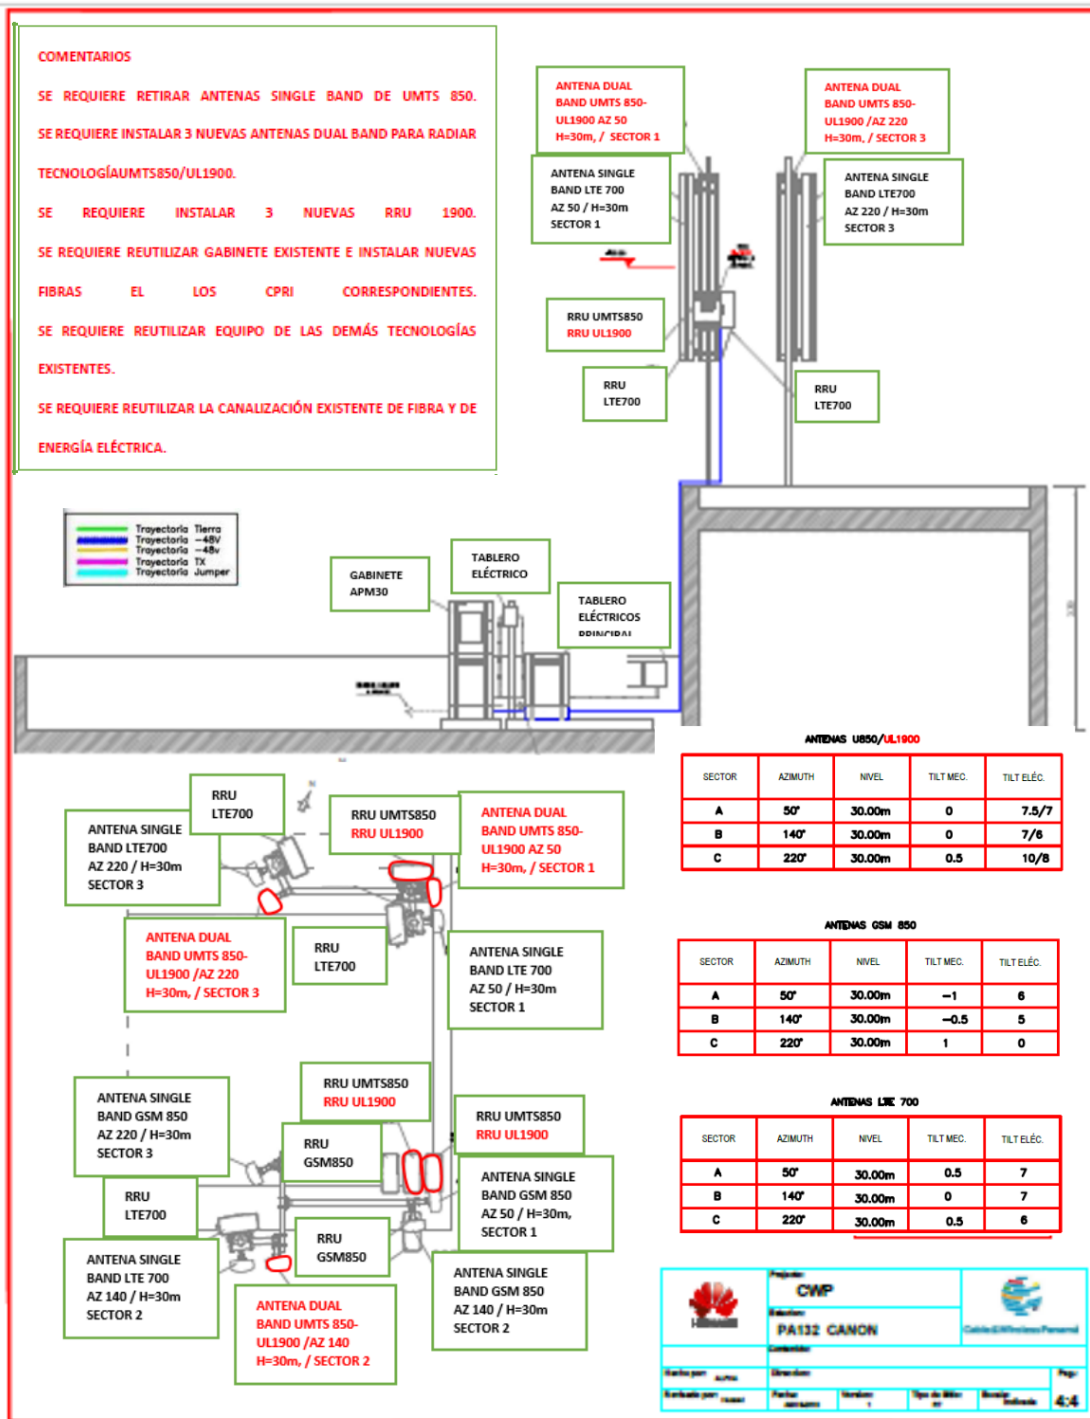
COMENTARIOS

SE REQUIERE RETIRAR ANTENAS SINGLE BAND DE UMTS 850.

SE REQUIERE INSTALAR 3 NUEVAS ANTENAS DUAL BAND PARA RADIAR TECNOLOGÍAUMTS850/UL1900.

SE REQUIERE INSTALAR 3 NUEVAS RRU 1900.

SE REQUIERE REUTILIZAR GABINETE EXISTENTE E INSTALAR NUEVAS FIBRAS EL LOS CPRI CORRESPONDIENTES.

SE REQUIERE REUTILIZAR EQUIPO DE LAS DEMÁS TECNOLOGÍAS EXISTENTES.

SE REQUIERE REUTILIZAR LA CANALIZACIÓN EXISTENTE DE FIBRA Y DE ENERGÍA ELÉCTRICA.

ANTENA DUAL BAND UMTS 850-UL1900 AZ 50 H=30m, / SECTOR 1

ANTENA DUAL BAND UMTS 850-UL1900 /AZ 220 H=30m, / SECTOR 3

ANTENA SINGLE BAND LTE 700 AZ 50 / H=30m SECTOR 1

ANTENA SINGLE BAND LTE700 AZ 220 / H=30m SECTOR 3

RRU UMTS850 RRU UL1900

RRU LTE700

RRU LTE700

Trayectoria Tierra
Trayectoria −48V
Trayectoria −48v
Trayectoria TX
Trayectoria Jumper

GABINETE APM30

TABLERO ELÉCTRICO

TABLERO ELÉCTRICOS PRINCIPAL

RRU LTE700

ANTENA SINGLE BAND LTE700 AZ 220 / H=30m SECTOR 3

RRU UMTS850 RRU UL1900

ANTENA DUAL BAND UMTS 850-UL1900 AZ 50 H=30m, / SECTOR 1

ANTENA DUAL BAND UMTS 850-UL1900 /AZ 220 H=30m, / SECTOR 3

RRU LTE700

ANTENA SINGLE BAND LTE 700 AZ 50 / H=30m SECTOR 1

ANTENA SINGLE BAND GSM 850 AZ 220 / H=30m SECTOR 3

RRU UMTS850 RRU UL1900

RRU UMTS850 RRU UL1900

RRU GSM850

ANTENA SINGLE BAND GSM 850 AZ 50 / H=30m, SECTOR 1

RRU LTE700

RRU GSM850

ANTENA SINGLE BAND LTE 700 AZ 140 / H=30m SECTOR 2

ANTENA DUAL BAND UMTS 850-UL1900 /AZ 140 H=30m, / SECTOR 2

ANTENA SINGLE BAND GSM 850 AZ 140 / H=30m SECTOR 2

ANTENAS U850/UL1900

| SECTOR | AZIMUTH | NIVEL | TILT MEC. | TILT ELÉC. |
|---|---|---|---|---|
| A | 50° | 30.00m | 0 | 7.5/7 |
| B | 140° | 30.00m | 0 | 7/6 |
| C | 220° | 30.00m | 0.5 | 10/8 |

ANTENAS GSM 850

| SECTOR | AZIMUTH | NIVEL | TILT MEC. | TILT ELÉC. |
|---|---|---|---|---|
| A | 50° | 30.00m | −1 | 6 |
| B | 140° | 30.00m | −0.5 | 5 |
| C | 220° | 30.00m | 1 | 0 |

ANTENAS LTE 700

| SECTOR | AZIMUTH | NIVEL | TILT MEC. | TILT ELÉC. |
|---|---|---|---|---|
| A | 50° | 30.00m | 0.5 | 7 |
| B | 140° | 30.00m | 0 | 7 |
| C | 220° | 30.00m | 0.5 | 6 |

HUAWEI
Proyecto: CWP
Estación: PA132 CANON
Cable&Wireless Panamá
Pag: 4:4